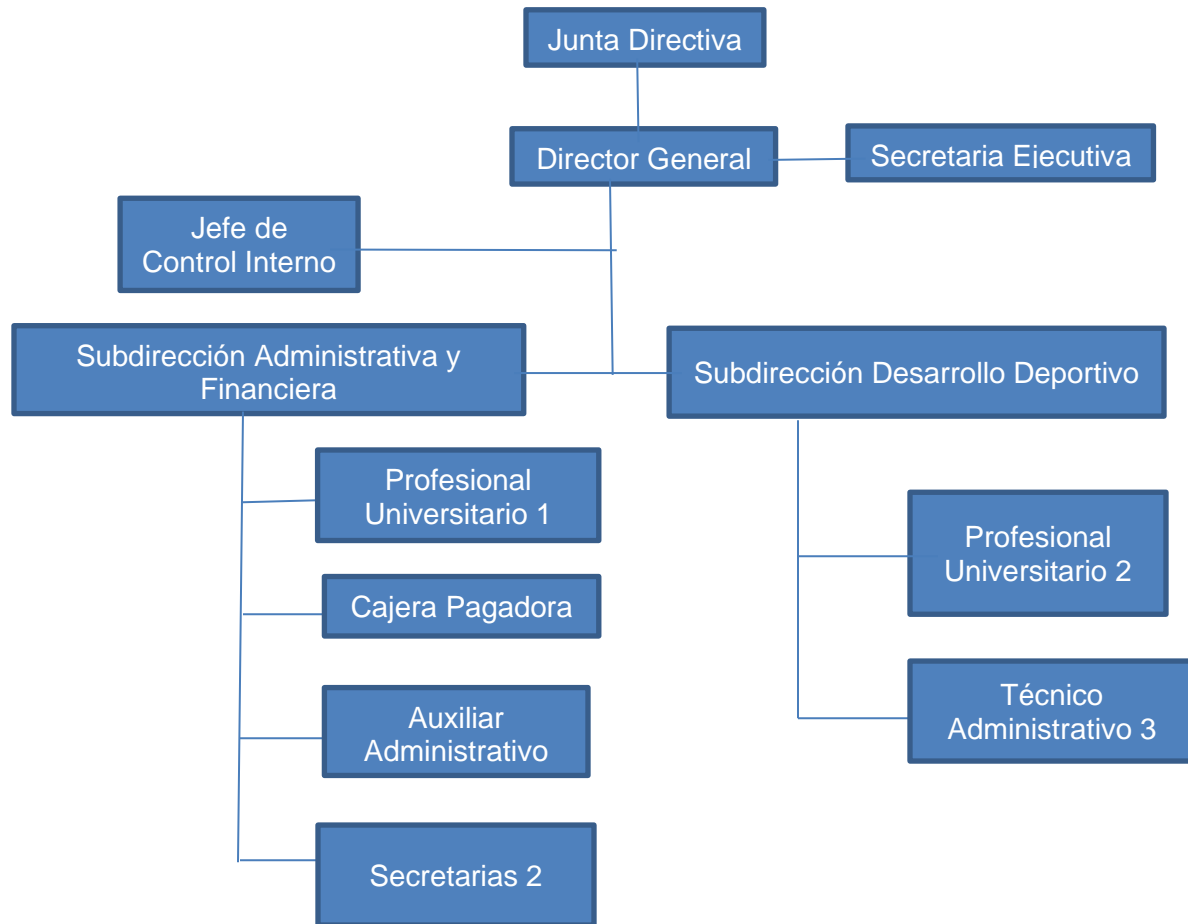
Junta Directiva

Director General

Secretaria Ejecutiva

Jefe de Control Interno

Subdirección Administrativa y Financiera

Subdirección Desarrollo Deportivo

Profesional Universitario 1

Cajera Pagadora

Auxiliar Administrativo

Secretarias 2

Profesional Universitario 2

Técnico Administrativo 3